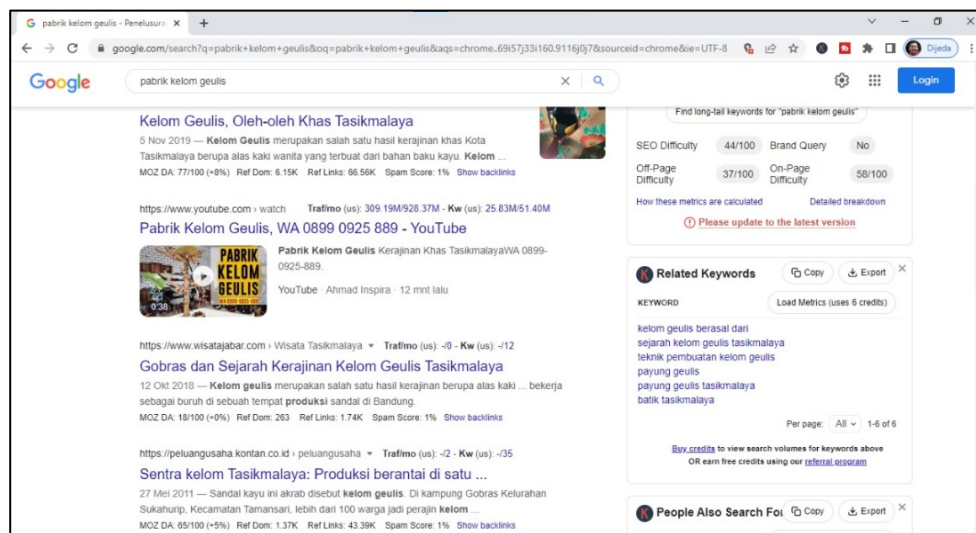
G pabrik kelom geulis - Penelusura ×  +

google.com/search?q=pabrik+kelom+geulis&oq=pabrik+kelom+geulis&aqs=chrome..69i57j33i160.9116j0j7&sourceid=chrome&ie=UTF-8

Dijeda

Google

pabrik kelom geulis

Login

Kelom Geulis, Oleh-oleh Khas Tasikmalaya

5 Nov 2019 — **Kelom Geulis** merupakan salah satu hasil kerajinan khas Kota Tasikmalaya berupa alas kaki wanita yang terbuat dari bahan baku kayu. **Kelom** ...

MOZ DA: 77/100 (+8%) Ref Dom: 6.15K Ref Links: 66.56K Spam Score: 1% Show backlinks

https://www.youtube.com › watch Traf/mo (us): 309.19M/928.37M - Kw (us): 25.83M/51.40M

Pabrik Kelom Geulis, WA 0899 0925 889 - YouTube

PABRIK KELOM GEULIS

0:38

**Pabrik Kelom Geulis** Kerajinan Khas TasikmalayaWA 0899-0925-889.

YouTube · Ahmad Inspira · 12 mnt lalu

https://www.wisatajabar.com › Wisata Tasikmalaya ▾ Traf/mo (us): -/0 - Kw (us): -/12

Gobras dan Sejarah Kerajinan Kelom Geulis Tasikmalaya

12 Okt 2018 — **Kelom geulis** merupakan salah satu hasil kerajinan berupa alas kaki ... bekerja sebagai buruh di sebuah tempat **produksi** sandal di Bandung.

MOZ DA: 18/100 (+0%) Ref Dom: 263 Ref Links: 1.74K Spam Score: 1% Show backlinks

https://peluangusaha.kontan.co.id › peluangusaha ▾ Traf/mo (us): -/2 - Kw (us): -/35

Sentra kelom Tasikmalaya: Produksi berantai di satu ...

27 Mei 2011 — Sandal kayu ini akrab disebut **kelom geulis**. Di kampung Gobras Kelurahan Sukahurip, Kecamatan Tamansari, lebih dari 100 warga jadi perajin **kelom** ...

MOZ DA: 65/100 (+5%) Ref Dom: 1.37K Ref Links: 43.39K Spam Score: 1% Show backlinks

Find long-tail keywords for "pabrik kelom geulis"

| SEO Difficulty | 44/100 | Brand Query | No |
|---|---|---|---|
| Off-Page Difficulty | 37/100 | On-Page Difficulty | 58/100 |

How these metrics are calculated    Detailed breakdown

ⓘ Please update to the latest version

Related Keywords  Copy  Export ×

KEYWORD  Load Metrics (uses 6 credits)

kelom geulis berasal dari
sejarah kelom geulis tasikmalaya
teknik pembuatan kelom geulis
payung geulis
payung geulis tasikmalaya
batik tasikmalaya

Per page: All ⌄ 1-6 of 6

Buy credits to view search volumes for keywords above
OR earn free credits using our referral program

People Also Search For  Copy  Export ×